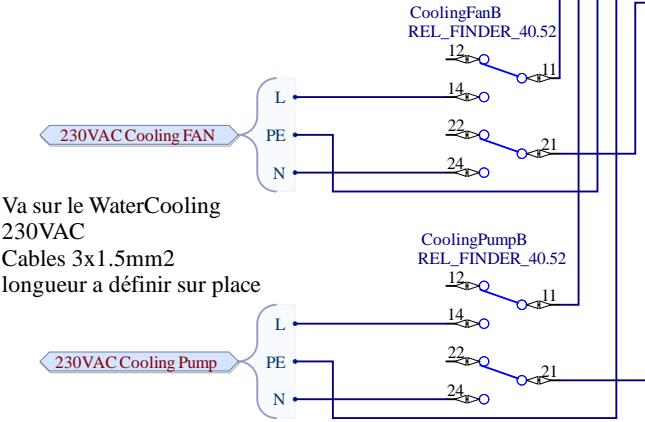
CoolingFanB
REL_FINDER_40.52

12
11
14
22
21
24

230VAC Cooling FAN

L
PE
N

Va sur le WaterCooling
230VAC
Cables 3x1.5mm2
longueur a définir sur place

CoolingPumpB
REL_FINDER_40.52

12
11
14
22
21
24

230VAC Cooling Pump

L
PE
N